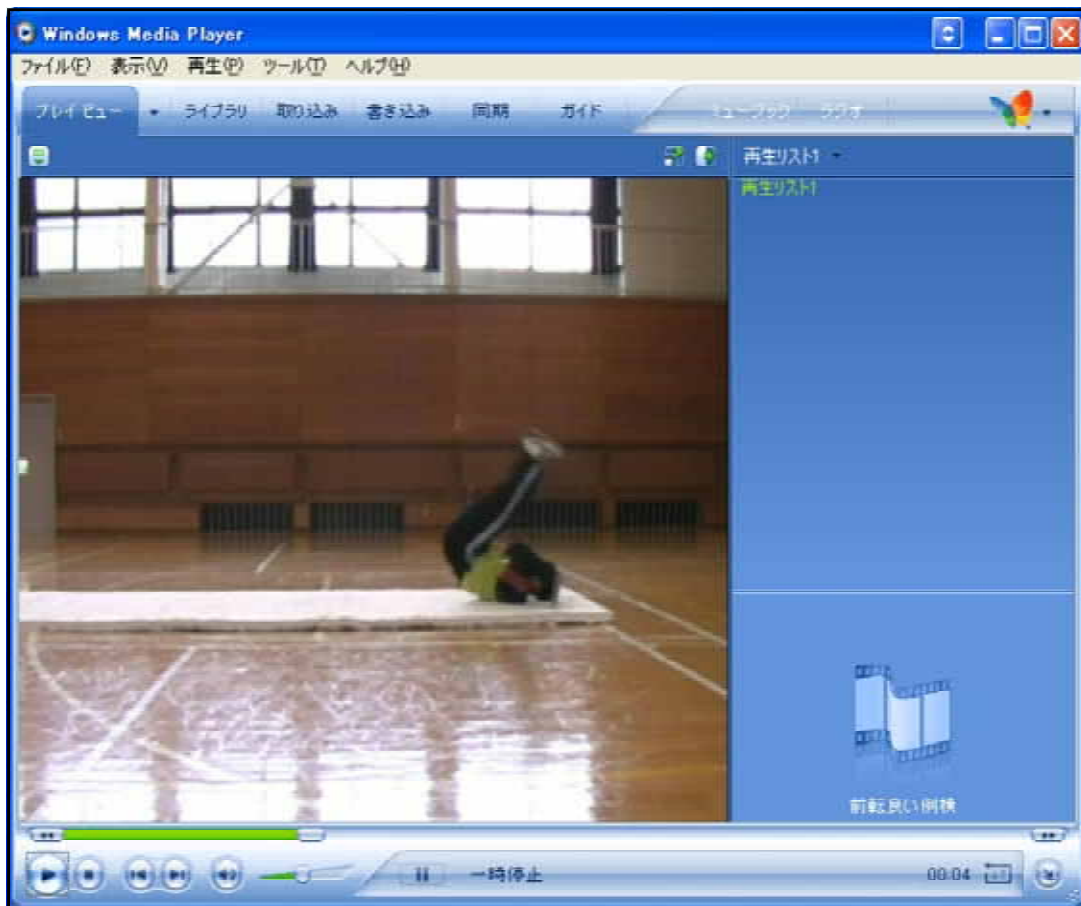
Windows Media Player

ファイル(F) 表示(V) 再生(P) ツール(T) ヘルプ(H)

プレイ ビュー ライブラリ 取り込み 書き込み 同期 ガイド ミュージック ラジオ

再生リスト1

再生リスト1

前転良い例映

一時停止

00:04